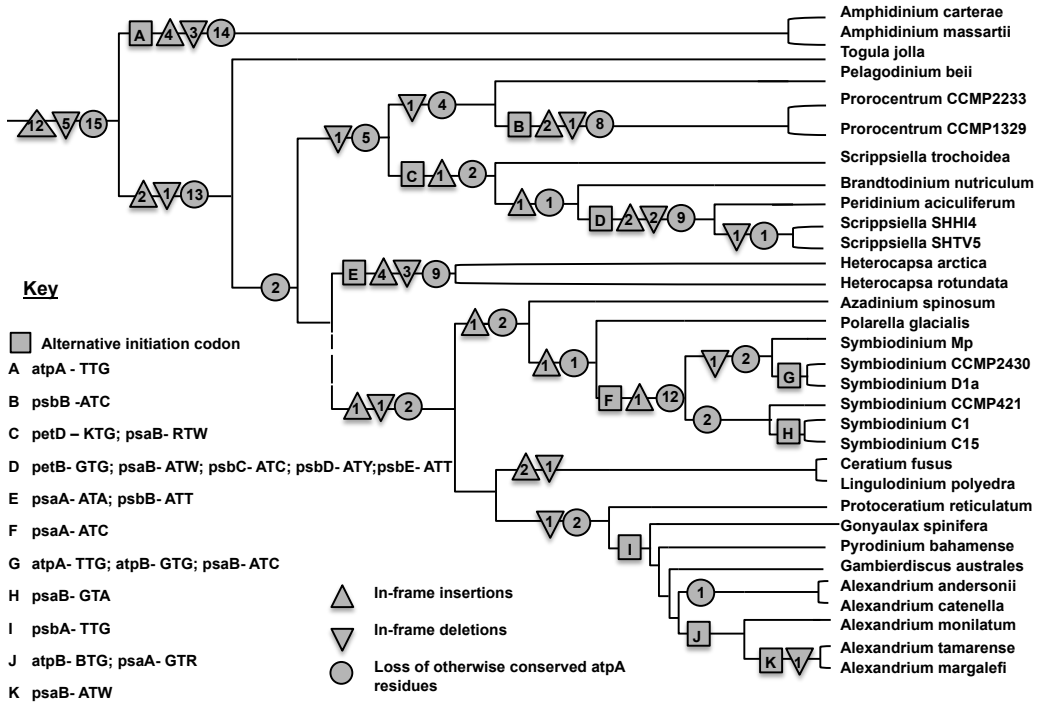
12 5 15

A 4 3 14

Amphidinium carterae
Amphidinium massartii
Togula jolla

2 1 13

Pelagodinium beii

1 5

1 4

B 2 1 8

Prorocentrum CCMP2233
Prorocentrum CCMP1329

C 1 2

Scrippsiella trochoidea

1 1

Brandtodinium nutriculum
Peridinium aciculiferum

D 2 2 9

1 1

Scrippsiella SHHI4
Scrippsiella SHTV5

2

E 4 3 9

Heterocapsa arctica
Heterocapsa rotundata

1 1 2

1 2

Azadinium spinosum
Polarella glacialis

1 1

F 1 12

1 2

Symbiodinium Mp

G

Symbiodinium CCMP2430
Symbiodinium D1a

2

Symbiodinium CCMP421

H

Symbiodinium C1
Symbiodinium C15

2 1

Ceratium fusus
Lingulodinium polyedra

1 2

Protoceratium reticulatum

I

Gonyaulax spinifera
Pyrodinium bahamense
Gambierdiscus australes

1

Alexandrium andersonii
Alexandrium catenella

J

Alexandrium monilatum

K 1

Alexandrium tamarense
Alexandrium margalefi

Key

Alternative initiation codon

A atpA - TTG

B psbB -ATC

C petD – KTG; psaB- RTW

D petB- GTG; psaB- ATW; psbC- ATC; psbD- ATY;psbE- ATT

E psaA- ATA; psbB- ATT

F psaA- ATC

G atpA- TTG; atpB- GTG; psaB- ATC

H psaB- GTA

I psbA- TTG

J atpB- BTG; psaA- GTR

K psaB- ATW

In-frame insertions

In-frame deletions

Loss of otherwise conserved atpA residues